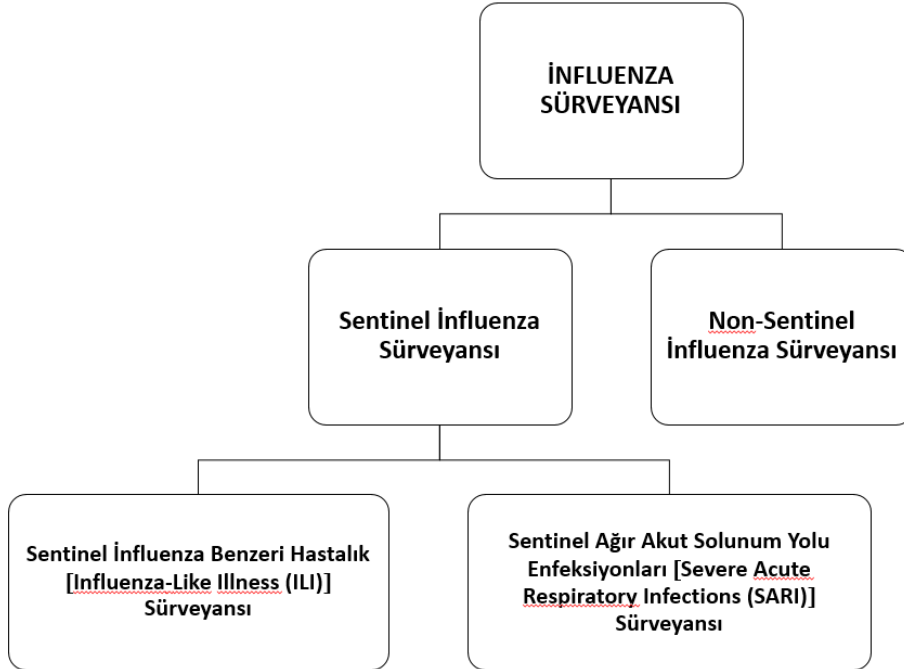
İNFLUENZA SÜRVEYANSI

Sentinel İnfluenza Sürveyansı

Non-Sentinel İnfluenza Sürveyansı

Sentinel İnfluenza Benzeri Hastalık [Influenza-Like Illness (ILI)] Sürveyansı

Sentinel Ağır Akut Solunum Yolu Enfeksiyonları [Severe Acute Respiratory Infections (SARI)] Sürveyansı